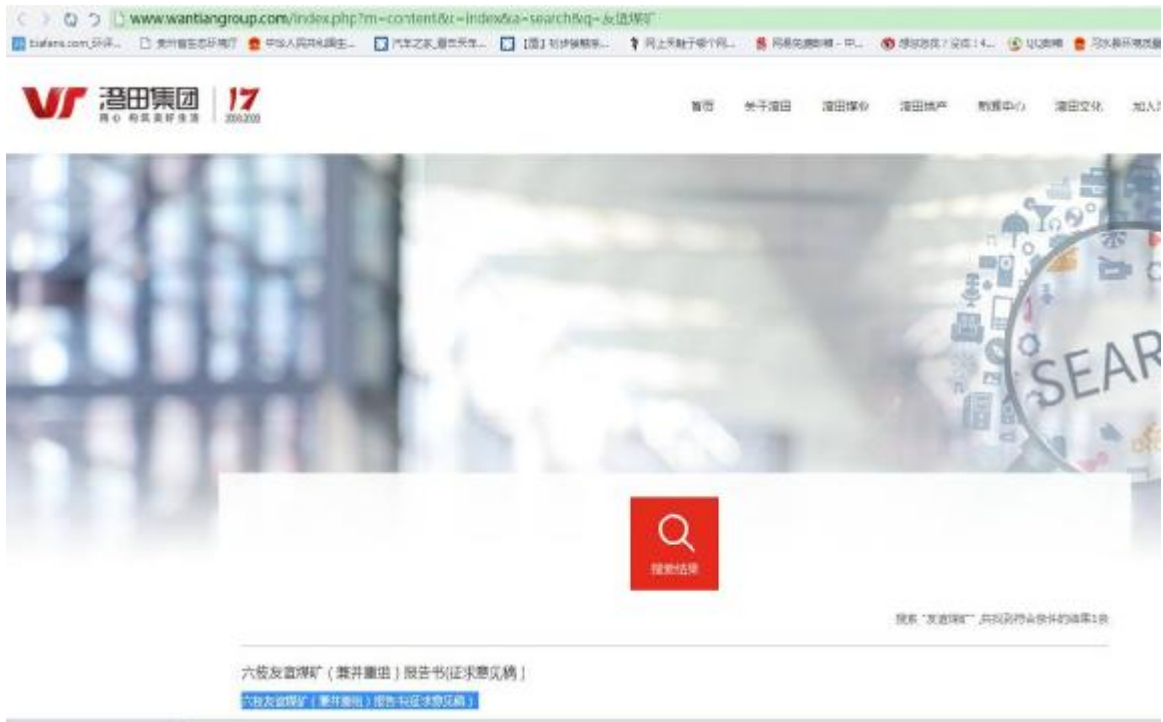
www.wantiangroup.com/index.php?m=content&c=index&a=search&q=友谊煤矿

bbfans.com_环评... 贵州省生态环境厅 中华人民共和国生... 汽车之家_看车买车... [图] 初步编制率... 网上天猫于哪个网... 网易免费邮箱 - 中... 请问您找？没找！4... QQ邮箱 习水县环境质量

VT 湾田集团 同心 构筑美好生活 17 2000-2020

首页 关于湾田 湾田煤业 湾田地产 新闻中心 湾田文化 加入湾

SEAR

搜索结果

搜索 "友谊煤矿"，共找到符合条件的结果1条

六枝友谊煤矿（兼并重组）报告书(征求意见稿）

六枝友谊煤矿（兼并重组）报告书(征求意见稿）